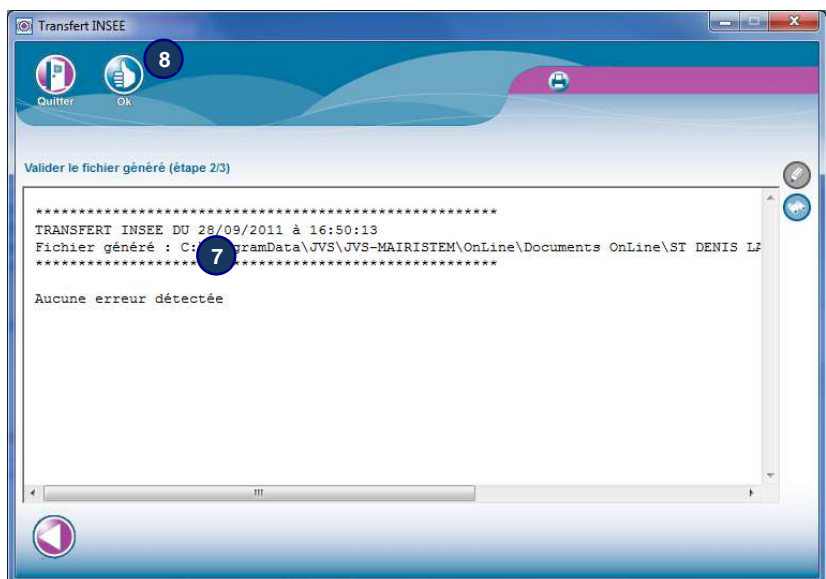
Transfert INSEE

8

Quitter Ok

Valider le fichier généré (étape 2/3)

*****************************************************
TRANSFERT INSEE DU 28/09/2011 à 16:50:13
Fichier généré : C:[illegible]gramData\JVS\JVS-MAIRISTEM\OnLine\Documents OnLine\ST DENIS LA
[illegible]*****************************************************

7

Aucune erreur détectée